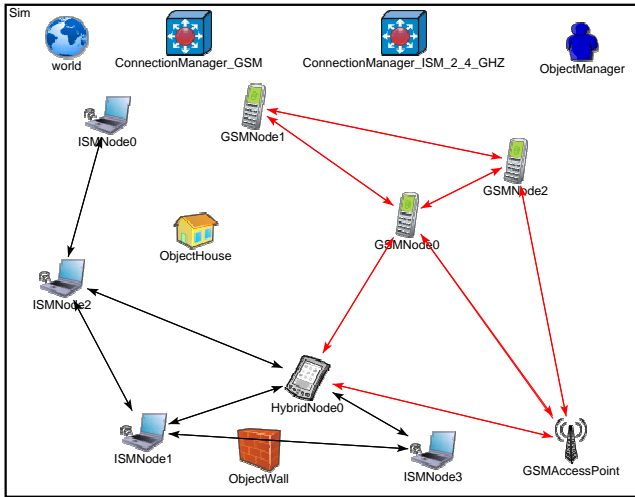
Sim

world

ConnectionManager_GSM

ConnectionManager_ISM_2_4_GHZ

ObjectManager

ISMNode0

GSMNode1

GSMNode2

ObjectHouse

GSMNode0

ISMNode2

HybridNode0

ISMNode1

ObjectWall

ISMNode3

GSMAccessPoint